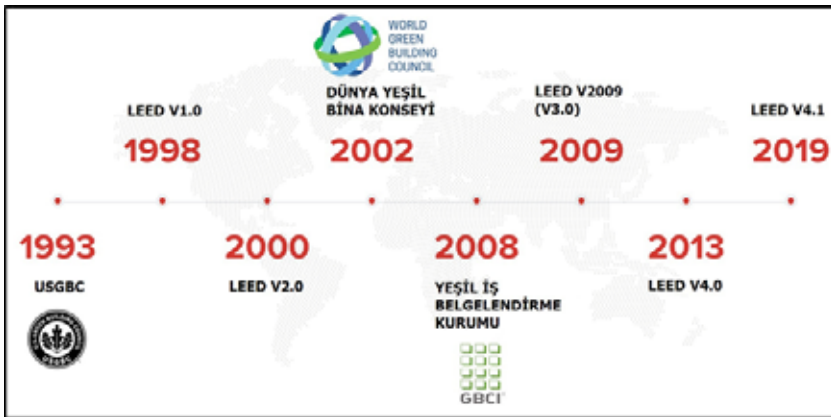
WORLD GREEN BUILDING COUNCIL

LEED V1.0
1998

DÜNYA YEŞİL BİNA KONSEYİ
2002

LEED V2009 (V3.0)
2009

LEED V4.1
2019

1993
USGBC

2000
LEED V2.0

2008
YEŞİL İŞ BELGELENDİRME KURUMU

GBCI

2013
LEED V4.0